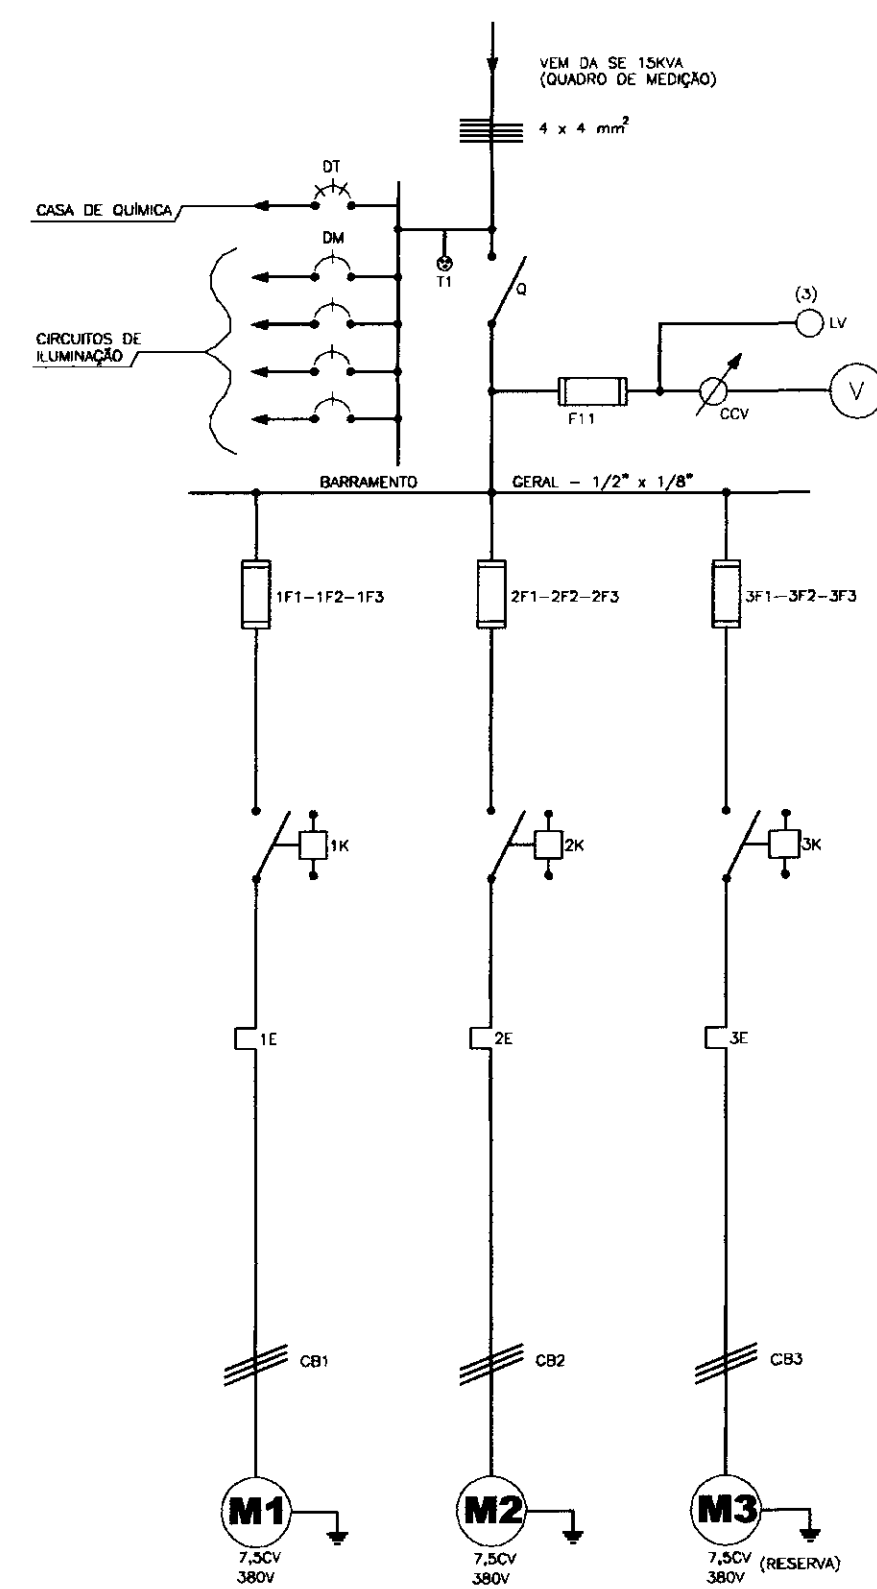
VEM DA SE 15KVA
(QUADRO DE MEDIÇÃO)

4 x 4 mm$^2$

DT

CASA DE QUÍMICA

DM

T1

Q

(3)

LV

CIRCUITOS DE ILUMINAÇÃO

F11

CCV

V

BARRAMENTO GERAL – 1/2" x 1/8"

1F1–1F2–1F3

2F1–2F2–2F3

3F1–3F2–3F3

1K

2K

3K

1E

2E

3E

CB1

CB2

CB3

M1
7,5CV
380V

M2
7,5CV
380V

M3
7,5CV (RESERVA)
380V